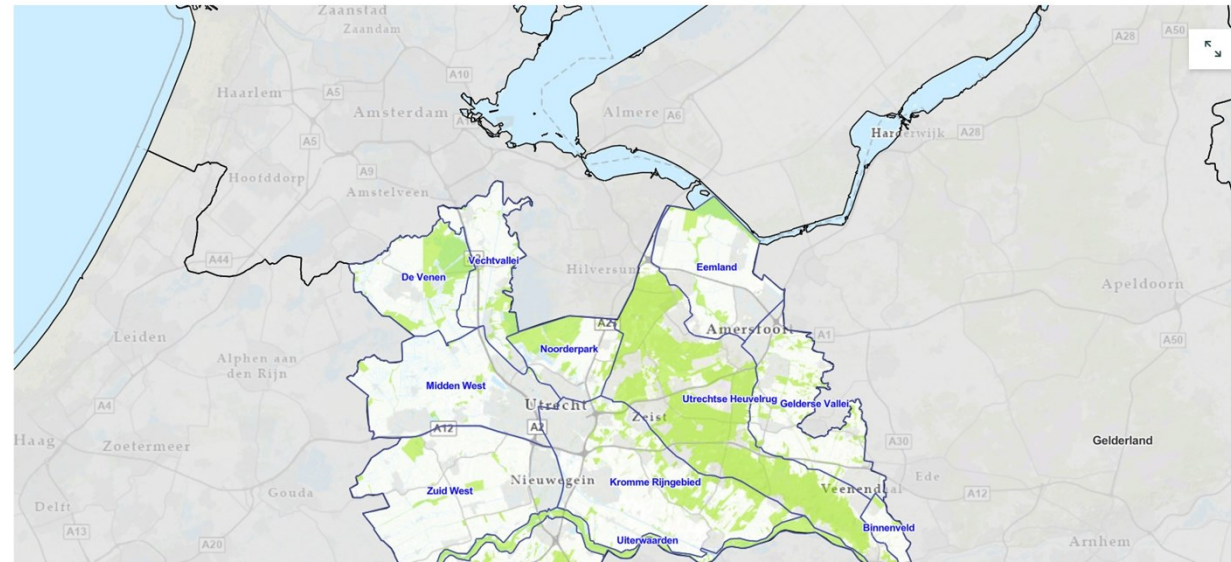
Zaanstad
Zaandam
A28
A50
A10
Haarlem
A5
Amsterdam
Almere
A6
Harderwijk
A28
A5
A9
Hoofddorp
Amstelveen
A44
De Venen
Vechtvallei
Hilversum
Eemland
Apeldoorn
A27
Amersfoort
A1
Leiden
Noorderpark
A50
Alphen aan den Rijn
Midden West
Utrecht
Zeist
Utrechtse Heuvelrug
Gelderse Vallei
A4
Haag
A12
A2
A30
Gelderland
Zoetermeer
Ede
Nieuwegein
Kromme Rijngebied
Veenendaal
Gouda
Zuid West
A12
Delft
Binnenveld
A13
A20
Uiterwaarden
Arnhem